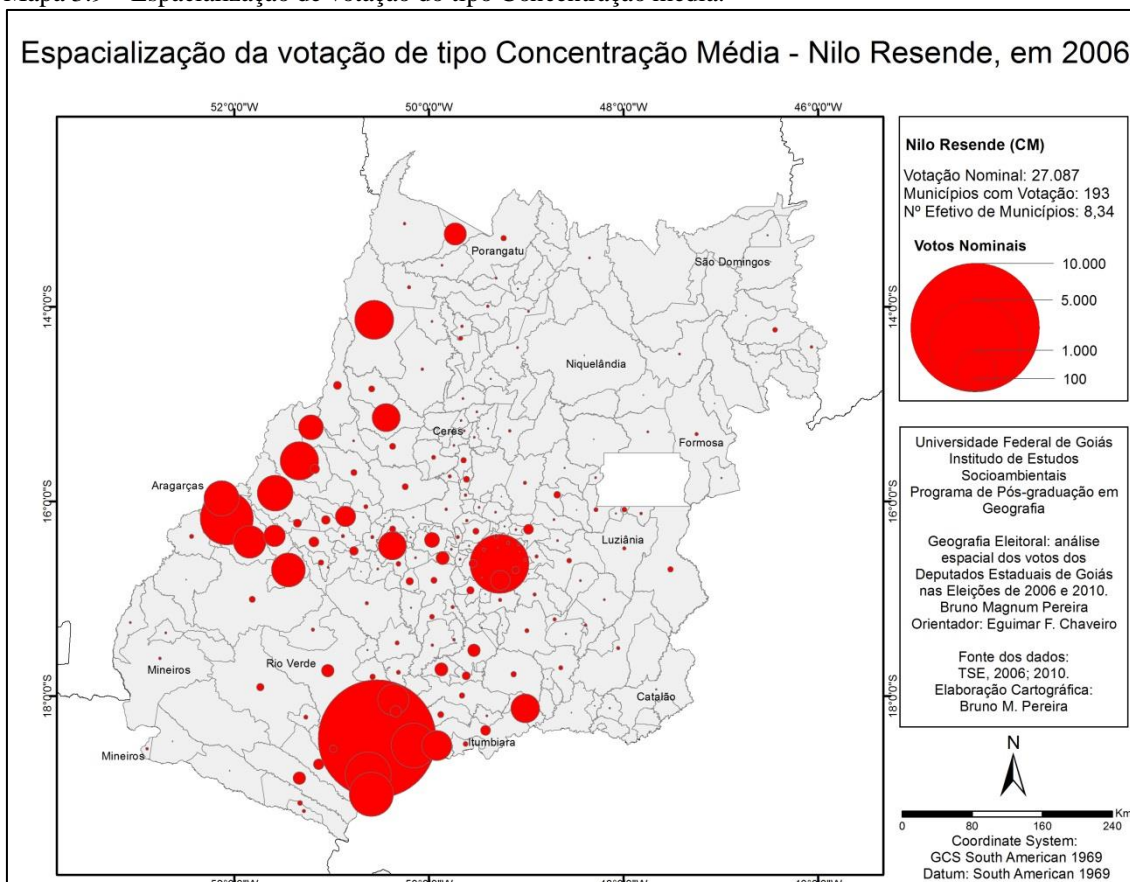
Mapa 39 – Espacialização de votação do tipo Concentração Média

Espacialização da votação de tipo Concentração Média - Nilo Resende, em 2006

52°0'0"W 50°0'0"W 48°0'0"W 46°0'0"W

14°0'0"S 16°0'0"S 18°0'0"S

Porangatu
São Domingos
Niquelândia
Ceres
Formosa
Aragarças
Luziânia
Mineiros
Rio Verde
Catalão
Itumbiara
Mineiros

Nilo Resende (CM)
Votação Nominal: 27.087
Municípios com Votação: 193
Nº Efetivo de Municípios: 8,34

Votos Nominais
10.000
5.000
1.000
100

Universidade Federal de Goiás
Instituto de Estudos Socioambientais
Programa de Pós-graduação em Geografia

Geografia Eleitoral: análise espacial dos votos dos Deputados Estaduais de Goiás nas Eleições de 2006 e 2010.
Bruno Magnum Pereira
Orientador: Eguimar F. Chaveiro

Fonte dos dados:
TSE, 2006; 2010.
Elaboração Cartográfica:
Bruno M. Pereira

N

0 80 160 240 Km

Coordinate System:
GCS South American 1969
Datum: South American 1969